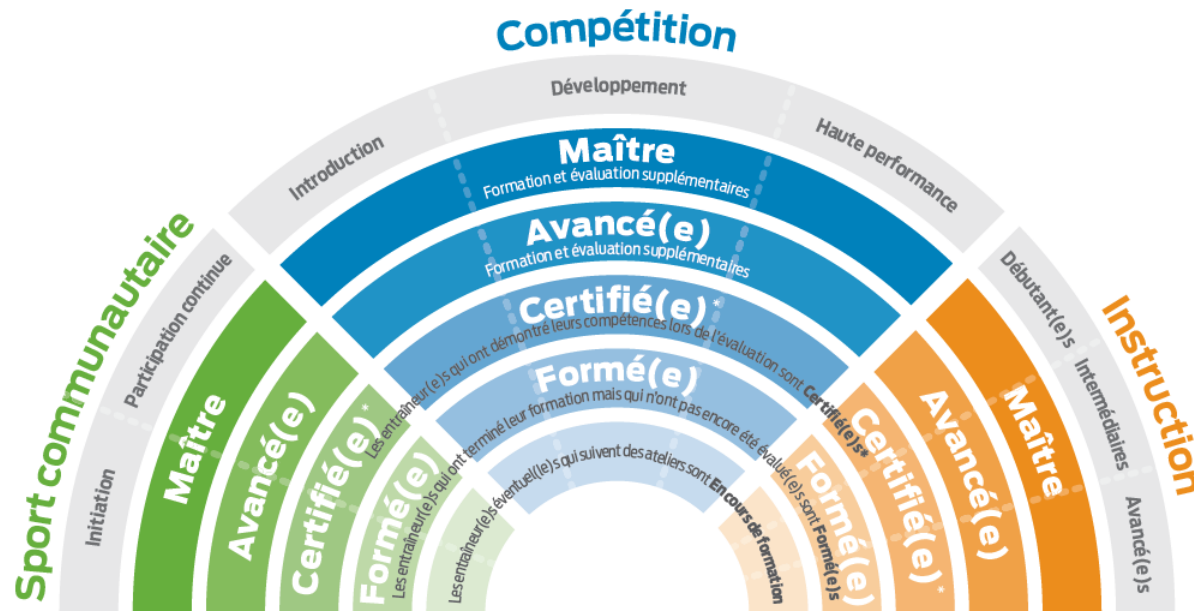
Compétition

Développement

Introduction

Haute performance

Maître
Formation et évaluation supplémentaires

Avancé(e)
Formation et évaluation supplémentaires

Certifié(e)*
Les entraîneur(e)s qui ont démontré leurs compétences lors de l'évaluation sont Certifié(e)s*

Formé(e)
Les entraîneur(e)s qui ont terminé leur formation mais qui n'ont pas encore été évalué(e)s sont Formé(e)s

Les entraîneur(e)s éventuel(le)s qui suivent des ateliers sont En cours de formation

Sport communautaire

Participation continue

Initiation

Maître

Avancé(e)

Certifié(e)*

Formé(e)

Instruction

Débutant(e)s

Intermédiaires

Avancé(e)s

Maître

Avancé(e)

Certifié(e)*

Formé(e)